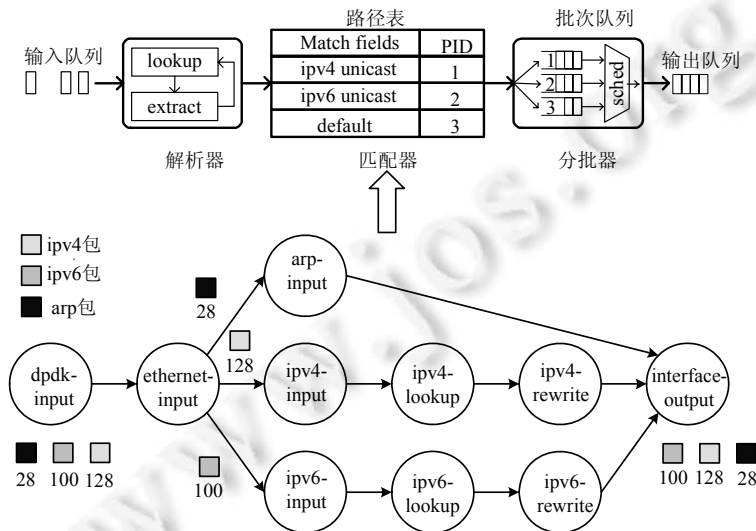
路径表

批次队列

输入队列

lookup

extract

| Match fields | PID |
|---|---|
| ipv4 unicast | 1 |
| ipv6 unicast | 2 |
| default | 3 |

1
2
3
sched

输出队列

解析器

匹配器

分批器

ipv4包
ipv6包
arp包

28

128

100

arp-input

dpdk-input

ethernet-input

ipv4-input

ipv4-lookup

ipv4-rewrite

interface-output

ipv6-input

ipv6-lookup

ipv6-rewrite

28 100 128

100 128 28

www.jos.org.cn